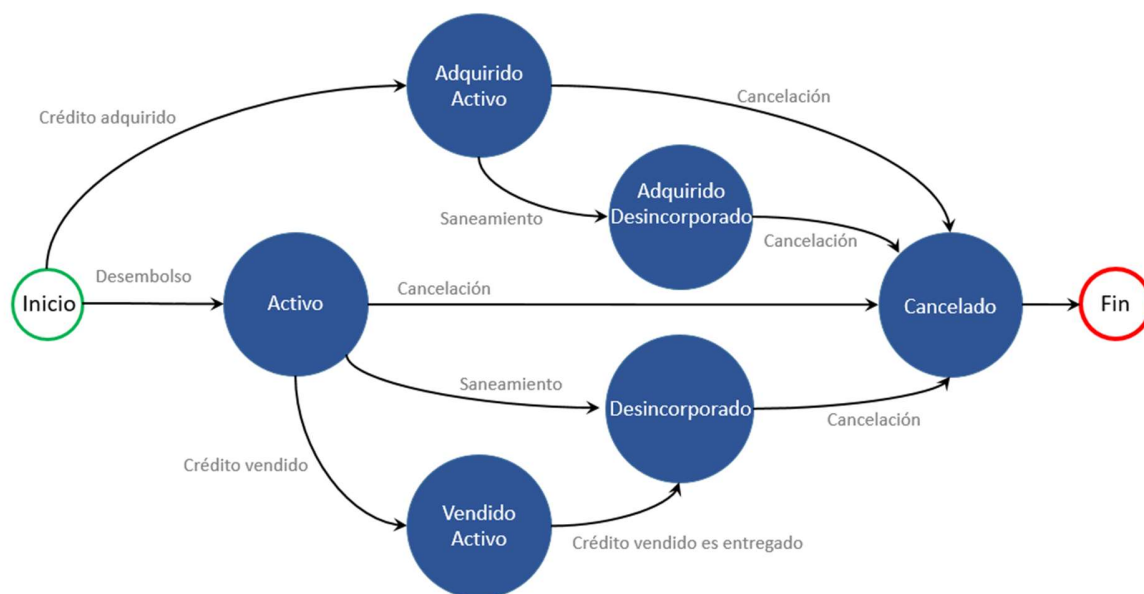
Adquirido Activo

Crédito adquirido

Cancelación

Adquirido Desincorporado

Saneamiento

Cancelación

Inicio

Desembolso

Activo

Cancelación

Cancelado

Fin

Saneamiento

Desincorporado

Cancelación

Crédito vendido

Vendido Activo

Crédito vendido es entregado